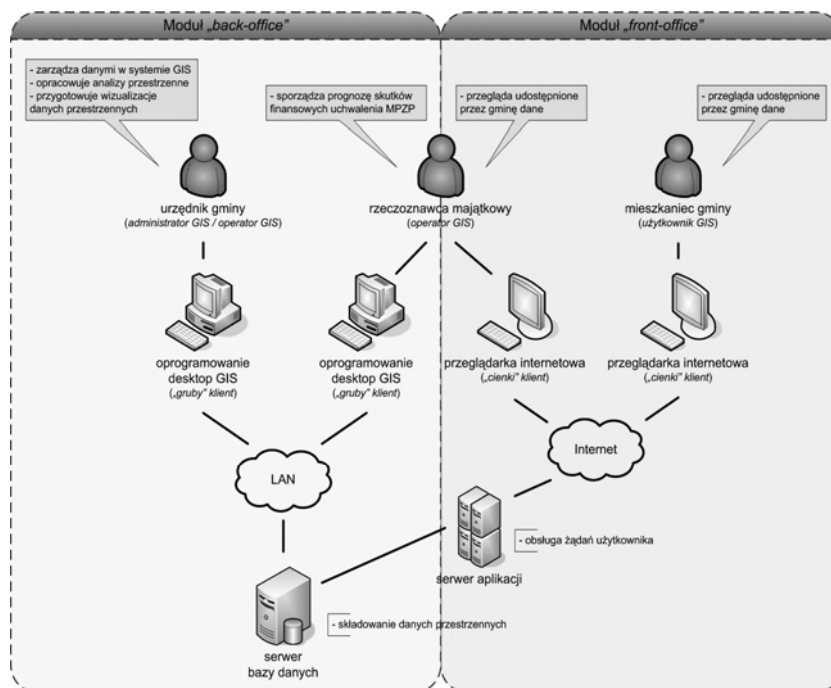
Moduł „back-office”

Moduł „front-office”

- zarządza danymi w systemie GIS
- opracowuje analizy przestrzenne
- przygotowuje wizualizacje danych przestrzennych

- sporządza prognozę skutków finansowych uchwalenia MPZP

- przegląda udostępnione przez gminę dane

- przegląda udostępnione przez gminę dane

urzędnik gminy
(administrator GIS / operator GIS)

rzeczoznawca majątkowy
(operator GIS)

mieszkaniec gminy
(użytkownik GIS)

oprogramowanie desktop GIS
(„gruby” klient)

oprogramowanie desktop GIS
(„gruby” klient)

przeglądarka internetowa
(„cienki” klient)

przeglądarka internetowa
(„cienki” klient)

Internet

LAN

- obsługa żądań użytkownika

serwer aplikacji

- składowanie danych przestrzennych

serwer
bazy danych